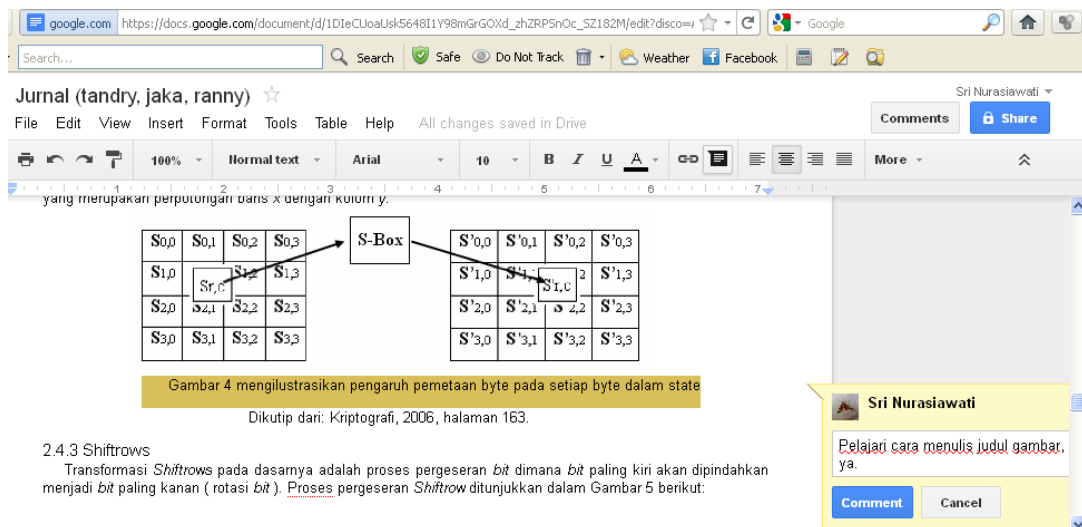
google.com https://docs.google.com/document/d/1DIeCUoaUsk5648I1Y98mGrGOXd_zhZRPSnOc_SZ182M/edit?disco=

Google

Search... Search Safe Do Not Track Weather Facebook

Jurnal (tandry, jaka, ranny)

Sri Nurasiawati

File Edit View Insert Format Tools Table Help All changes saved in Drive

Comments Share

100% Normal text Arial 10 B I U A More

yang merupakan perpotongan baris x dengan kolom y.

| $S_{0,0}$ | $S_{0,1}$ | $S_{0,2}$ | $S_{0,3}$ |
|---|---|---|---|
| $S_{1,0}$ | | $S_{1,2}$ | $S_{1,3}$ |
| $S_{2,0}$ | $S_{2,1}$ | $S_{2,2}$ | $S_{2,3}$ |
| $S_{3,0}$ | $S_{3,1}$ | $S_{3,2}$ | $S_{3,3}$ |

$S_{r,c}$

S-Box

| $S'_{0,0}$ | $S'_{0,1}$ | $S'_{0,2}$ | $S'_{0,3}$ |
|---|---|---|---|
| $S'_{1,0}$ | $S'_{1,1}$ | | $S'_{1,3}$ |
| $S'_{2,0}$ | $S'_{2,1}$ | $S'_{2,2}$ | $S'_{2,3}$ |
| $S'_{3,0}$ | $S'_{3,1}$ | $S'_{3,2}$ | $S'_{3,3}$ |

$S'_{r,c}$

Gambar 4 mengilustrasikan pengaruh pemetaan byte pada setiap byte dalam state

Dikutip dari: Kriptografi, 2006, halaman 163.

2.4.3 Shiftrows

Transformasi Shiftrows pada dasarnya adalah proses pergeseran bit dimana bit paling kiri akan dipindahkan menjadi bit paling kanan ( rotasi bit ). Proses pergeseran Shiftrow ditunjukkan dalam Gambar 5 berikut:

Sri Nurasiawati

Pelajari cara menulis judul gambar, ya.

Comment Cancel